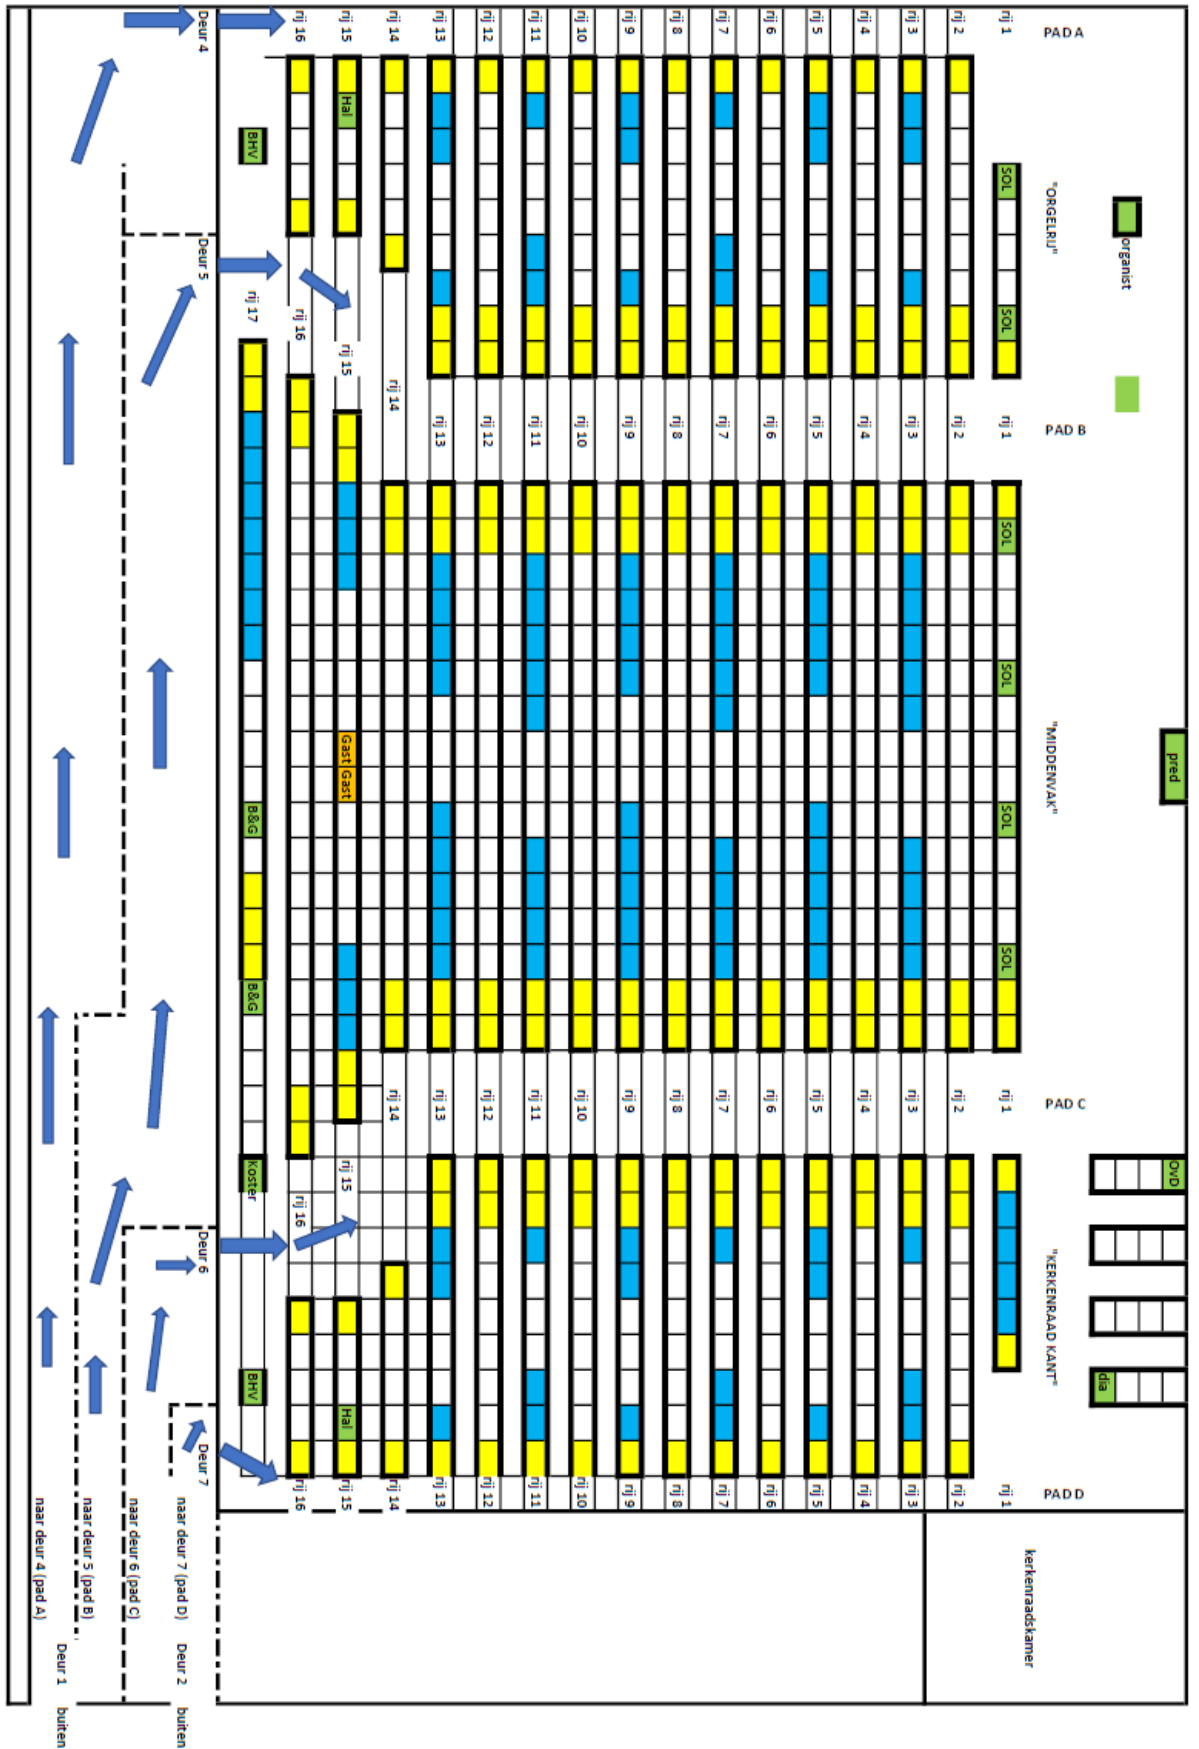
PAD A
rij 1
rij 2
rij 3
rij 4
rij 5
rij 6
rij 7
rij 8
rij 9
rij 10
rij 11
rij 12
rij 13
rij 14
rij 15
rij 16
Deur 4
organist
"ORGELRIJ"
SOL
SOL
Hal
BHV
Deur 5
rij 17
rij 16
rij 15
rij 14

PAD B
rij 1
rij 2
rij 3
rij 4
rij 5
rij 6
rij 7
rij 8
rij 9
rij 10
rij 11
rij 12
rij 13
"MIDDENVAK"
pred
SOL
SOL
SOL
SOL
Gast
Gast
B&G
B&G

PAD C
rij 1
rij 2
rij 3
rij 4
rij 5
rij 6
rij 7
rij 8
rij 9
rij 10
rij 11
rij 12
rij 13
rij 14
rij 15
rij 16
Koster
OvD
"KERKENRAAD KANT"
dia
Deur 6
BHV
Hal
Deur 7

PAD D
rij 1
rij 2
rij 3
rij 4
rij 5
rij 6
rij 7
rij 8
rij 9
rij 10
rij 11
rij 12
rij 13
rij 14
rij 15
rij 16
kerkenraadskamer
naar deur 7 (pad D)
naar deur 6 (pad C)
naar deur 5 (pad B)
naar deur 4 (pad A)
Deur 2
buiten
Deur 1
buiten